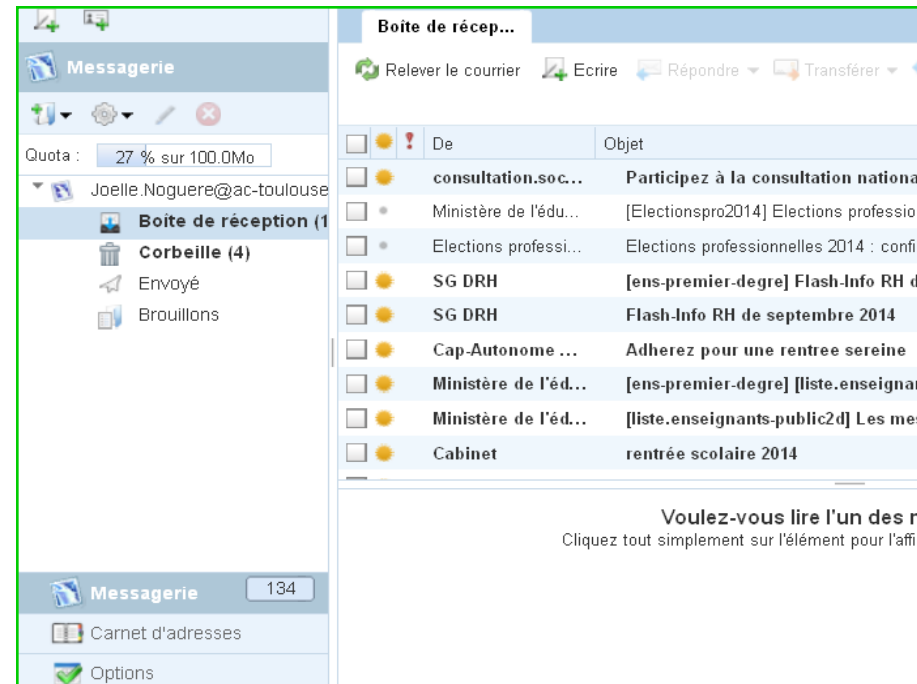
Messagerie

Quota : 27 % sur 100.0Mo

Joelle.Noguere@ac-toulouse

Boîte de réception (1

Corbeille (4)

Envoyé

Brouillons

Messagerie 134

Carnet d'adresses

Options

Boite de récep...

Relever le courrier Ecrire Répondre Transférer

| | | | De | Objet |
|---|---|---|---|---|
| | | | consultation.soc... | Participez à la consultation nationa |
| | | | Ministère de l'édu... | [Electionspro2014] Elections professio |
| | | | Elections professi... | Elections professionnelles 2014 : confi |
| | | | SG DRH | [ens-premier-degre] Flash-Info RH d |
| | | | SG DRH | Flash-Info RH de septembre 2014 |
| | | | Cap-Autonome ... | Adherez pour une rentree sereine |
| | | | Ministère de l'éd... | [ens-premier-degre] [liste.enseignar |
| | | | Ministère de l'éd... | [liste.enseignants-public2d] Les mes |
| | | | Cabinet | rentrée scolaire 2014 |

Voulez-vous lire l'un des m

Cliquez tout simplement sur l'élément pour l'affi